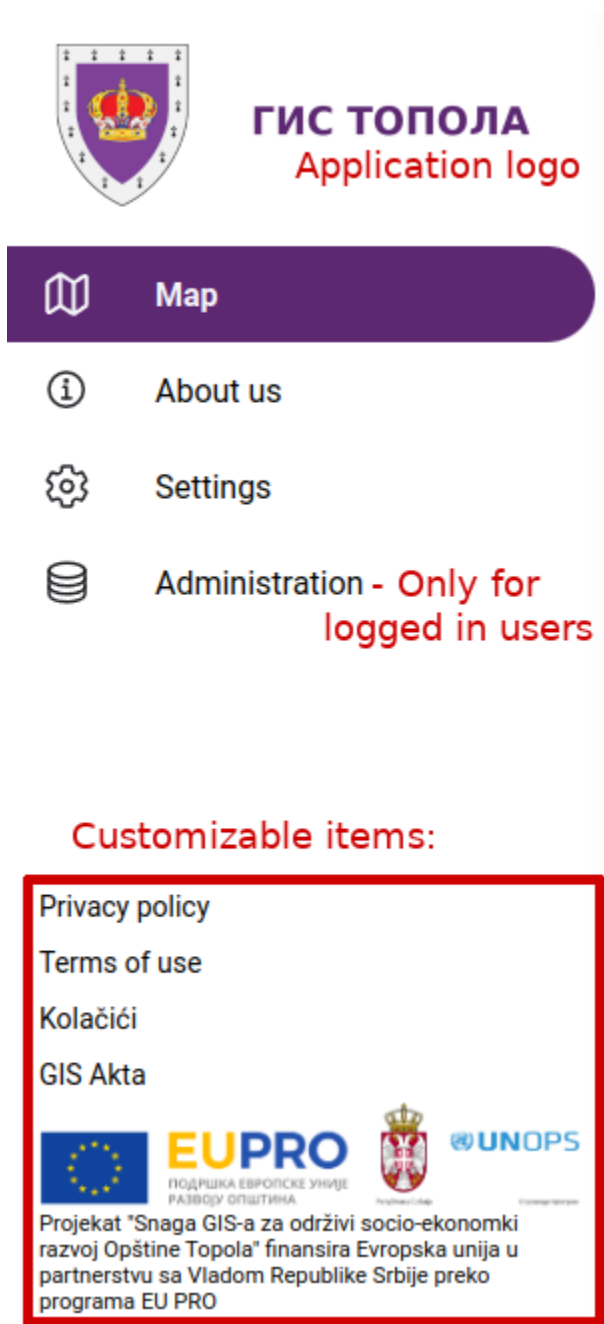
ГИС ТОПОЛА
Application logo

Map

About us

Settings

Administration - Only for logged in users

Customizable items:

Privacy policy

Terms of use

Kolačići

GIS Akta

EUPRO
ПОДРШКА ЕВРОПСКЕ УНИЈЕ РАЗВОЈУ ОПШТИНА

Република Србија

UNOPS

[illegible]

Projekat "Snaga GIS-a za održivi socio-ekonomki razvoj Opštine Topola" finansira Evropska unija u partnerstvu sa Vladom Republike Srbije preko programa EU PRO